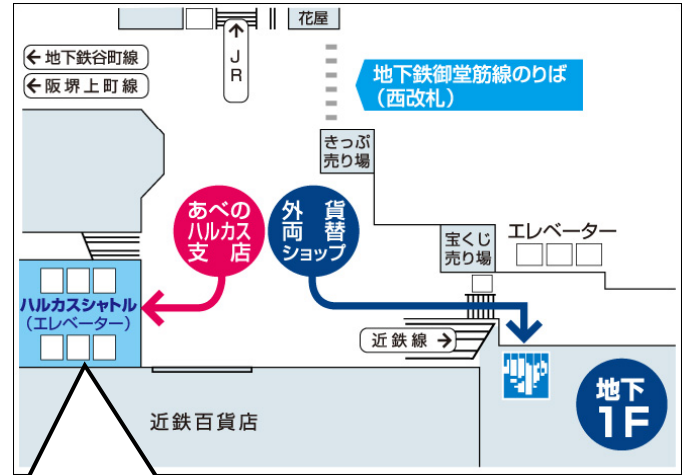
花屋

JR

地下鉄谷町線

阪堺上町線

地下鉄御堂筋線のりば
（西改札）

きっぷ
売り場

あべの
ハルカス
支店

外貨
両替
ショップ

宝くじ
売り場

エレベーター

ハルカスシャトル
（エレベーター）

近鉄線

近鉄百貨店

地下
1F